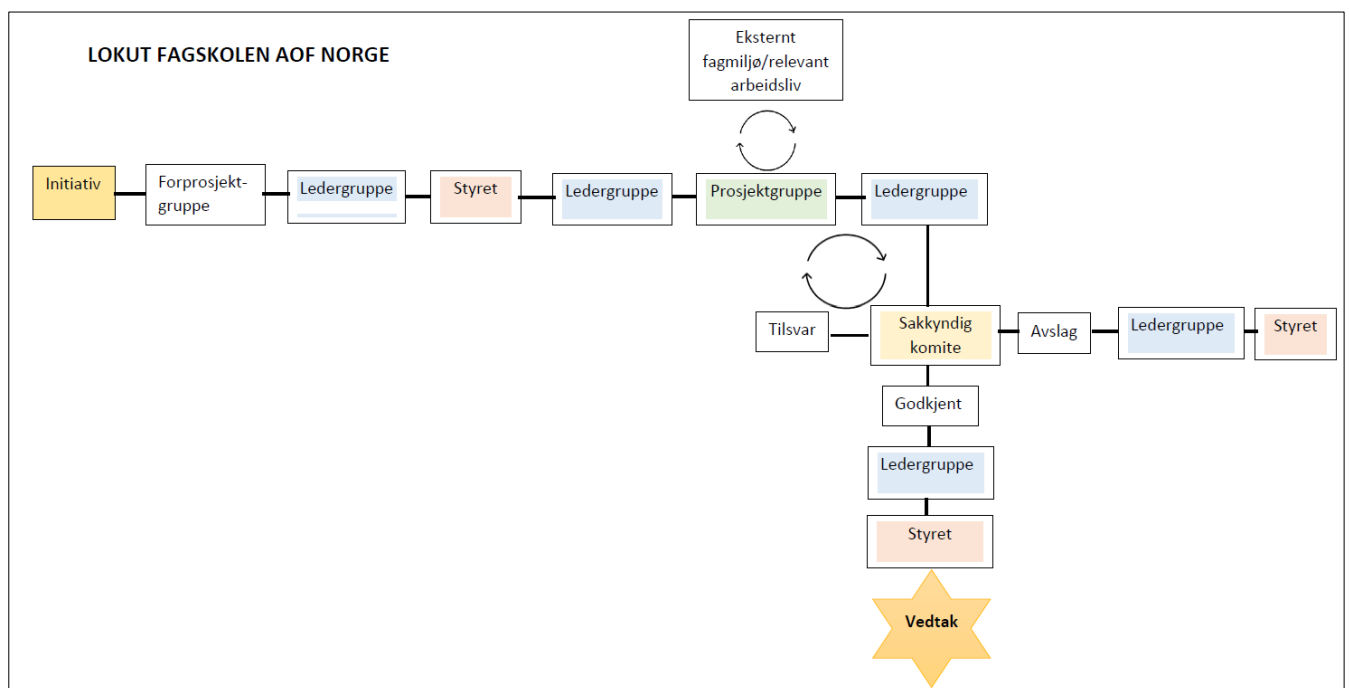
LOKUT FAGSKOLEN AOF NORGE

Eksternt fagmiljø/relevant arbeidsliv

Initiativ

Forprosjekt-gruppe

Ledergruppe

Styret

Ledergruppe

Prosjektgruppe

Ledergruppe

Tilsvar

Sakkyndig komite

Avslag

Ledergruppe

Styret

Godkjent

Ledergruppe

Styret

Vedtak